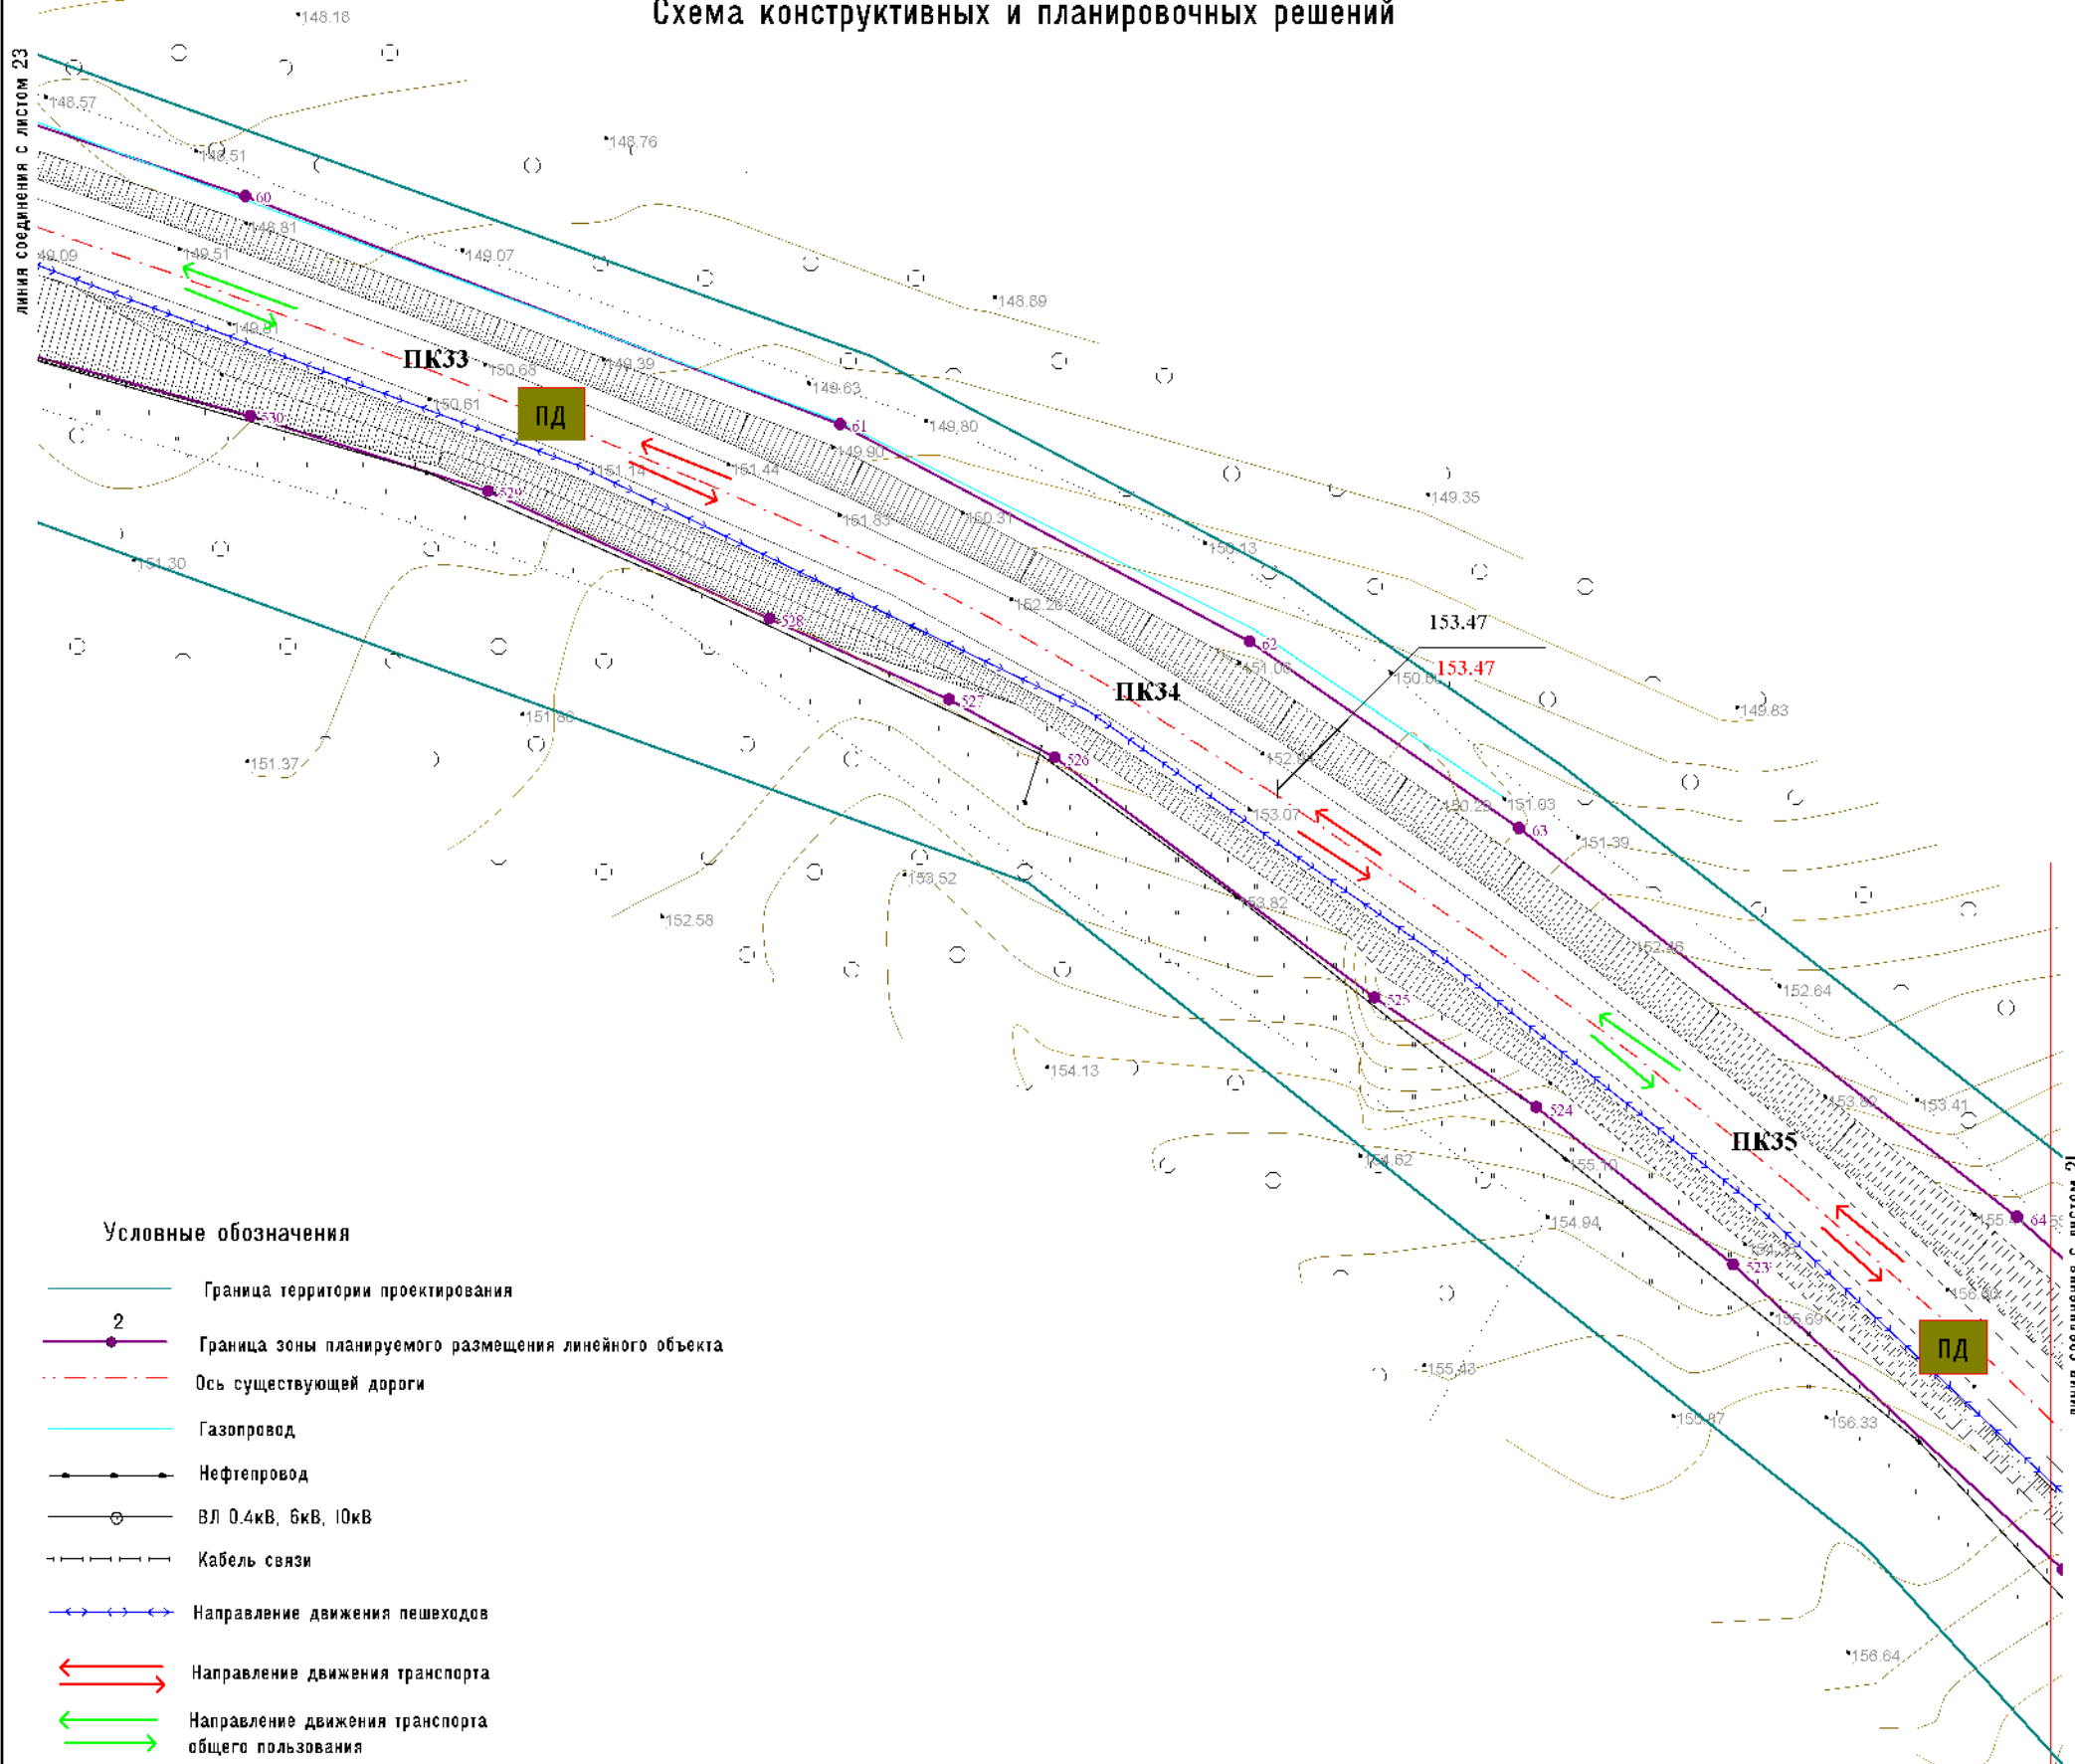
Схема конструктивных и планировочных решений

линия соединения с листом 23

148.18
148.57
148.51
148.76
60
148.81
149.07
149.09
149.51
148.89
149.31
ПК33
150.68
149.39
149.63
ПД
150.61
61
149.80
530
149.90
151.14
151.44
529
151.83
150.31
149.35
150.13
151.30
152.26
528
62
153.47
153.47
151.06
150.03
ПК34
151.86
527
149.83
526
152.6
151.37
150.29
151.03
153.07
63
151.39
153.52
153.82
152.58
152.46
525
152.64
154.13
153.62
153.41
524
ПК35
154.62
155.10
155.4
64
154.94
154.3
523
156.09
156.69
ПД
155.48
155.87
156.33
156.64

линия соединения с листом 21

Условные обозначения
Граница территории проектирования
2
Граница зоны планируемого размещения линейного объекта
Ось существующей дороги
Газопровод
Нефтепровод
ВЛ 0.4кВ, 6кВ, 10кВ
Кабель связи
Направление движения пешеходов
Направление движения транспорта
Направление движения транспорта общего пользования